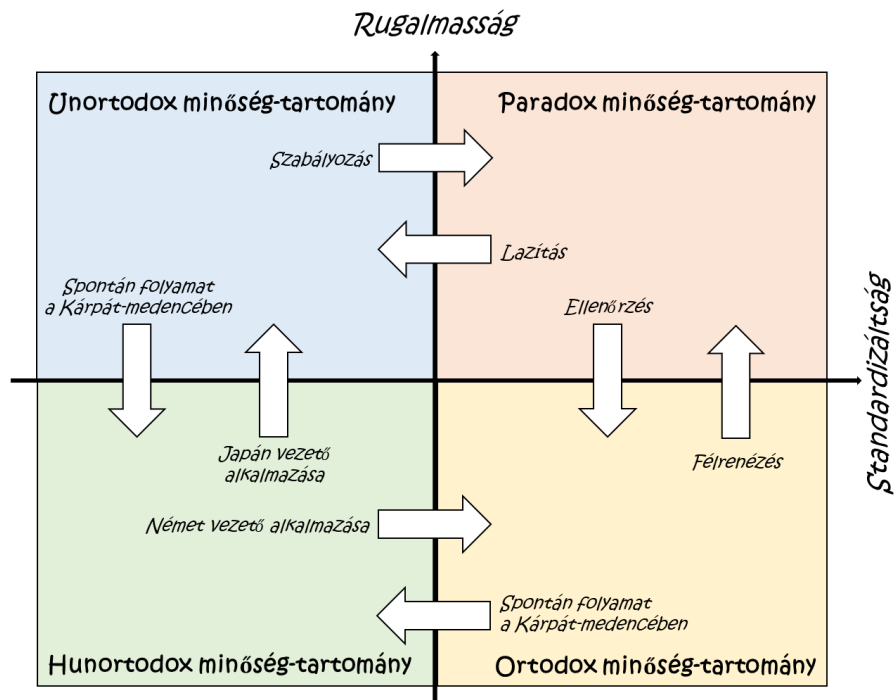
Rugalmasság

Standardizáltság

Unortodox minőség-tartomány

Paradox minőség-tartomány

Szabályozás

Lazítás

Spontán folyamat a Kárpát-medencében

Ellenőrzés

Japán vezető alkalmazása

Félrenézés

Német vezető alkalmazása

Spontán folyamat a Kárpát-medencében

Hunortodox minőség-tartomány

Ortodox minőség-tartomány